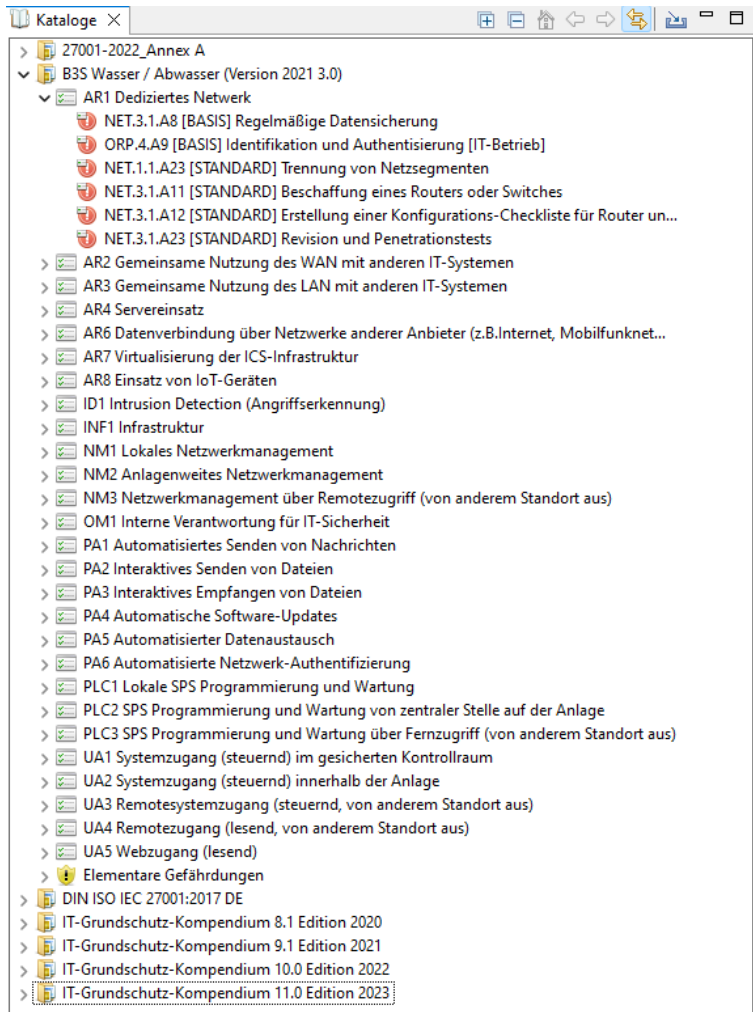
Kataloge ✕

27001-2022_Annex A
B3S Wasser / Abwasser (Version 2021 3.0)
AR1 Dediziertes Netzwerk
NET.3.1.A8 [BASIS] Regelmäßige Datensicherung
ORP.4.A9 [BASIS] Identifikation und Authentisierung [IT-Betrieb]
NET.1.1.A23 [STANDARD] Trennung von Netzsegmenten
NET.3.1.A11 [STANDARD] Beschaffung eines Routers oder Switches
NET.3.1.A12 [STANDARD] Erstellung einer Konfigurations-Checkliste für Router un...
NET.3.1.A23 [STANDARD] Revision und Penetrationstests
AR2 Gemeinsame Nutzung des WAN mit anderen IT-Systemen
AR3 Gemeinsame Nutzung des LAN mit anderen IT-Systemen
AR4 Servereinsatz
AR6 Datenverbindung über Netzwerke anderer Anbieter (z.B.Internet, Mobilfunknet...
AR7 Virtualisierung der ICS-Infrastruktur
AR8 Einsatz von IoT-Geräten
ID1 Intrusion Detection (Angriffserkennung)
INF1 Infrastruktur
NM1 Lokales Netzwerkmanagement
NM2 Anlagenweites Netzwerkmanagement
NM3 Netzwerkmanagement über Remotezugriff (von anderem Standort aus)
OM1 Interne Verantwortung für IT-Sicherheit
PA1 Automatisiertes Senden von Nachrichten
PA2 Interaktives Senden von Dateien
PA3 Interaktives Empfangen von Dateien
PA4 Automatische Software-Updates
PA5 Automatisierter Datenaustausch
PA6 Automatisierte Netzwerk-Authentifizierung
PLC1 Lokale SPS Programmierung und Wartung
PLC2 SPS Programmierung und Wartung von zentraler Stelle auf der Anlage
PLC3 SPS Programmierung und Wartung über Fernzugriff (von anderem Standort aus)
UA1 Systemzugang (steuernd) im gesicherten Kontrollraum
UA2 Systemzugang (steuernd) innerhalb der Anlage
UA3 Remotesystemzugang (steuernd, von anderem Standort aus)
UA4 Remotezugang (lesend, von anderem Standort aus)
UA5 Webzugang (lesend)
Elementare Gefährdungen
DIN ISO IEC 27001:2017 DE
IT-Grundschutz-Kompendium 8.1 Edition 2020
IT-Grundschutz-Kompendium 9.1 Edition 2021
IT-Grundschutz-Kompendium 10.0 Edition 2022
IT-Grundschutz-Kompendium 11.0 Edition 2023